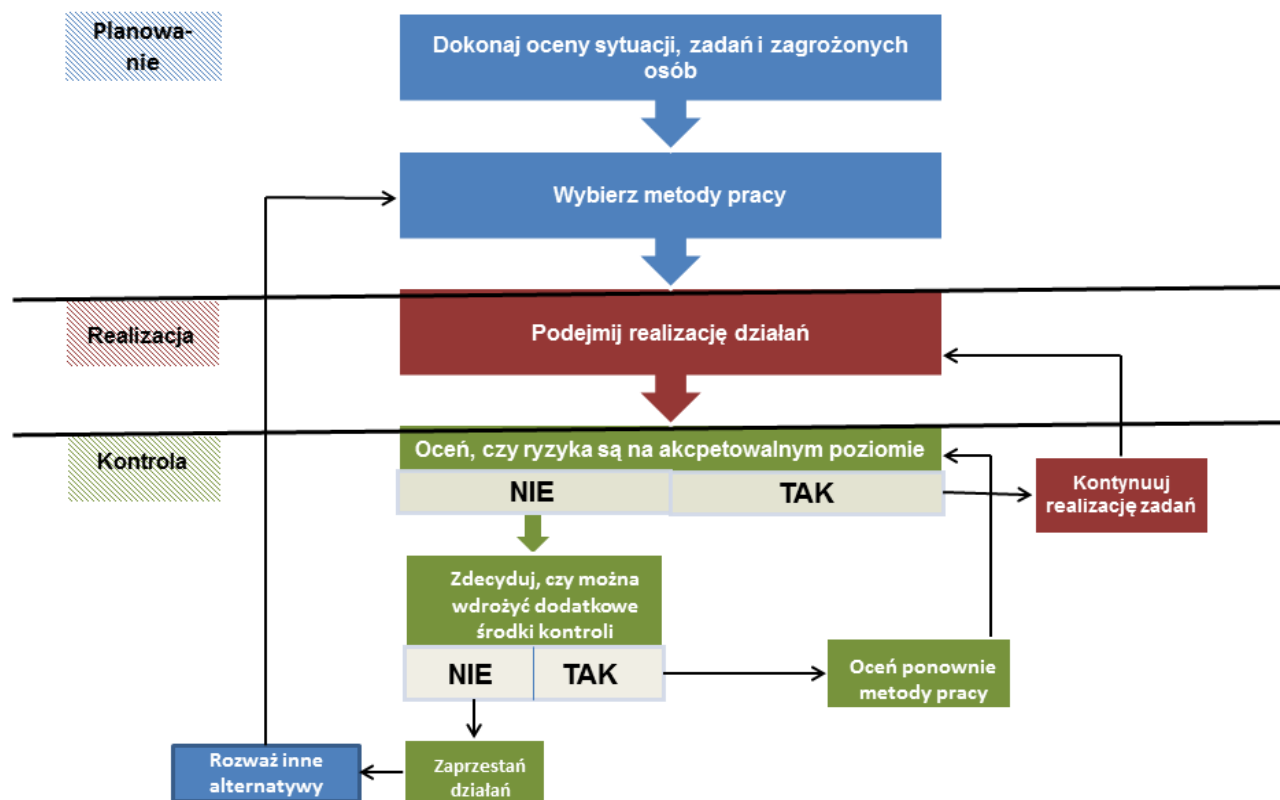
Planowanie

Dokonaj oceny sytuacji, zadań i zagrożonych osób

Wybierz metody pracy

Realizacja

Podejmij realizację działań

Kontrola

Oceń, czy ryzyka są na akcpetowalnym poziomie

NIE

TAK

Kontynuuj realizację zadań

Zdecyduj, czy można wdrożyć dodatkowe środki kontroli

NIE

TAK

Oceń ponownie metody pracy

Rozważ inne alternatywy

Zaprzestań działań